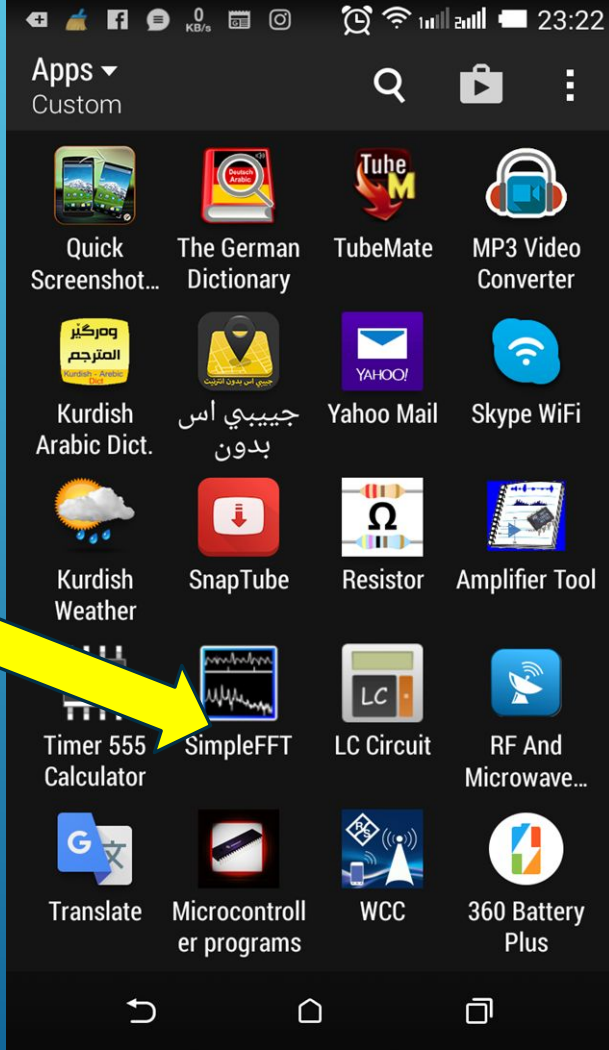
0 KB/s 23:22

Apps
Custom

Quick Screenshot...
Deutsch Arabic
The German Dictionary
Tube M
TubeMate
MP3 Video Converter

وەرگێر المترجم Kurdish - Arabic Dict
Kurdish Arabic Dict.
جيبيبي اس بدون انترنيت
جيبيبي اس بدون
YAHOO!
Yahoo Mail
Skype WiFi

Kurdish Weather
SnapTube
Ω
Resistor
Amplifier Tool

Timer 555 Calculator
SimpleFFT
LC
LC Circuit
RF And Microwave...

Translate
Microcontroller programs
R&S
WCC
360 Battery Plus